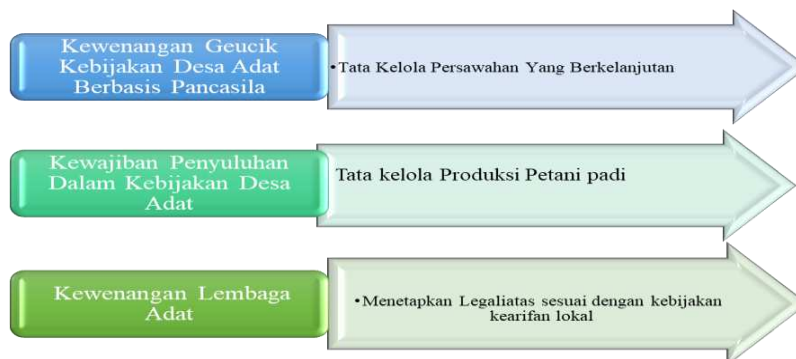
Kewenangan Geucik Kebijakan Desa Adat Berbasis Pancasila

•Tata Kelola Persawahan Yang Berkelanjutan

Kewajiban Penyuluhan Dalam Kebijakan Desa Adat

Tata kelola Produksi Petani padi

Kewenangan Lembaga Adat

•Menetapkan Legaliatas sesuai dengan kebijakan kearifan lokal